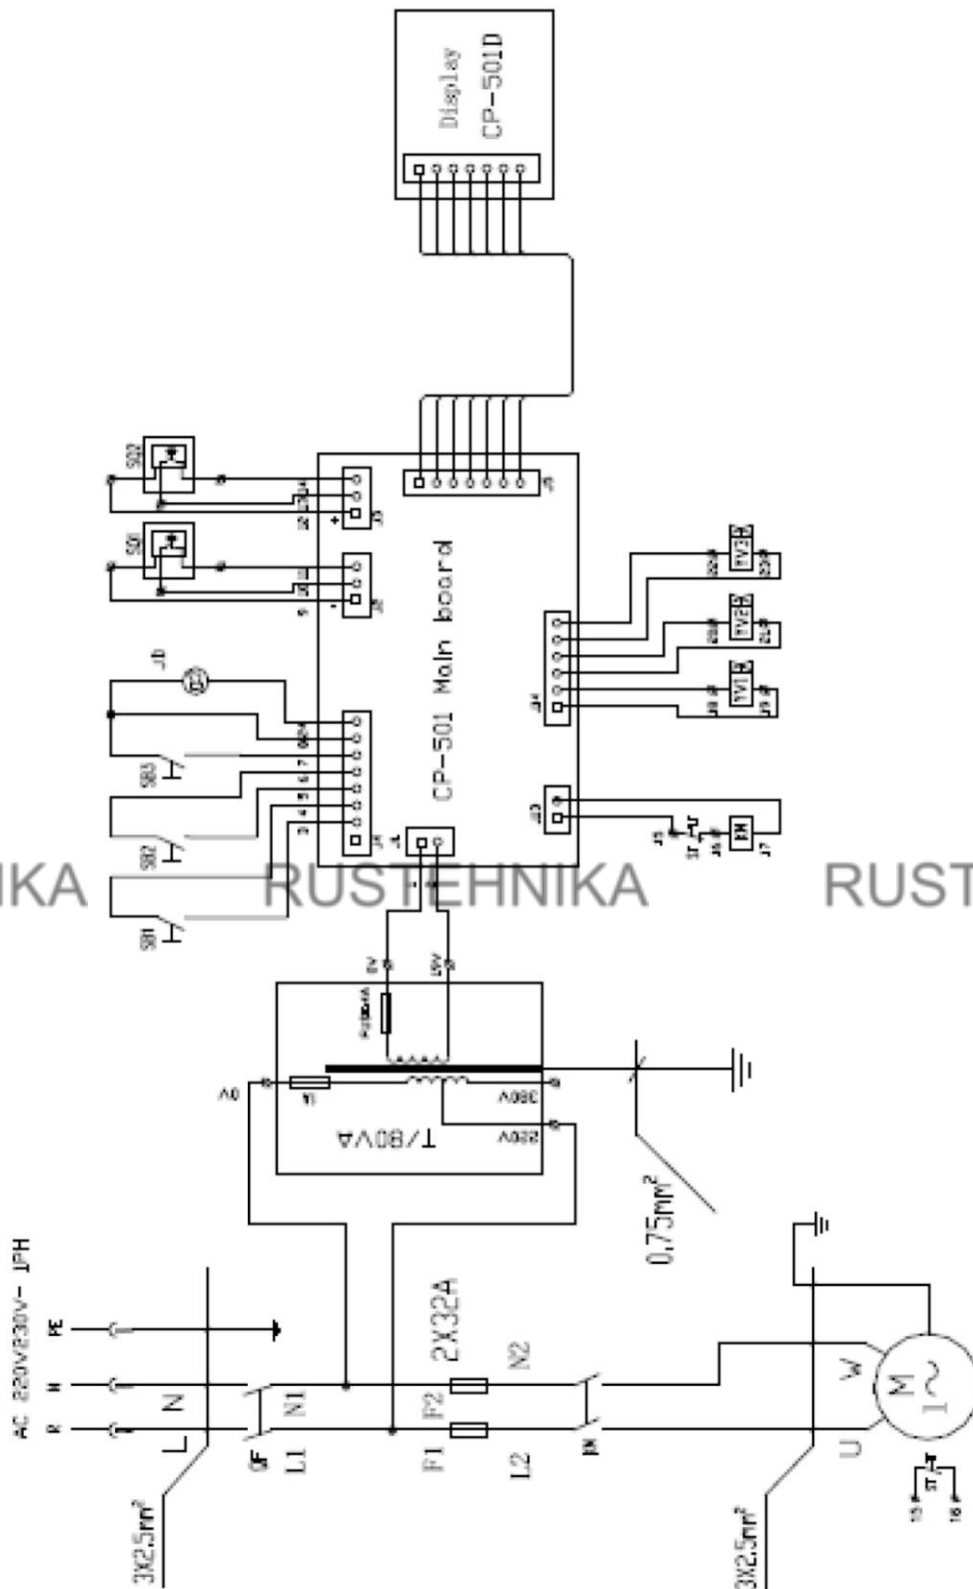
Display
CP-501D

CP-501 Main board

SQ2
SQ1
SB3
SB2
SB1
J1
J2
J3
J4
J5
J6
J7
YV1
YV2
YV3
KM
ST

0V
15V
T/80VA
380V
220V
0V

0,75mm$^2$

AC 220V230V- 1PH
PE
N
L
L
N
QF
L1
N1
F1
F2
2X32A
L2
N2
KM
U
W
M
1~
3X2.5mm$^2$
3X2.5mm$^2$

IKA
RUSTEHNIKA
RUST